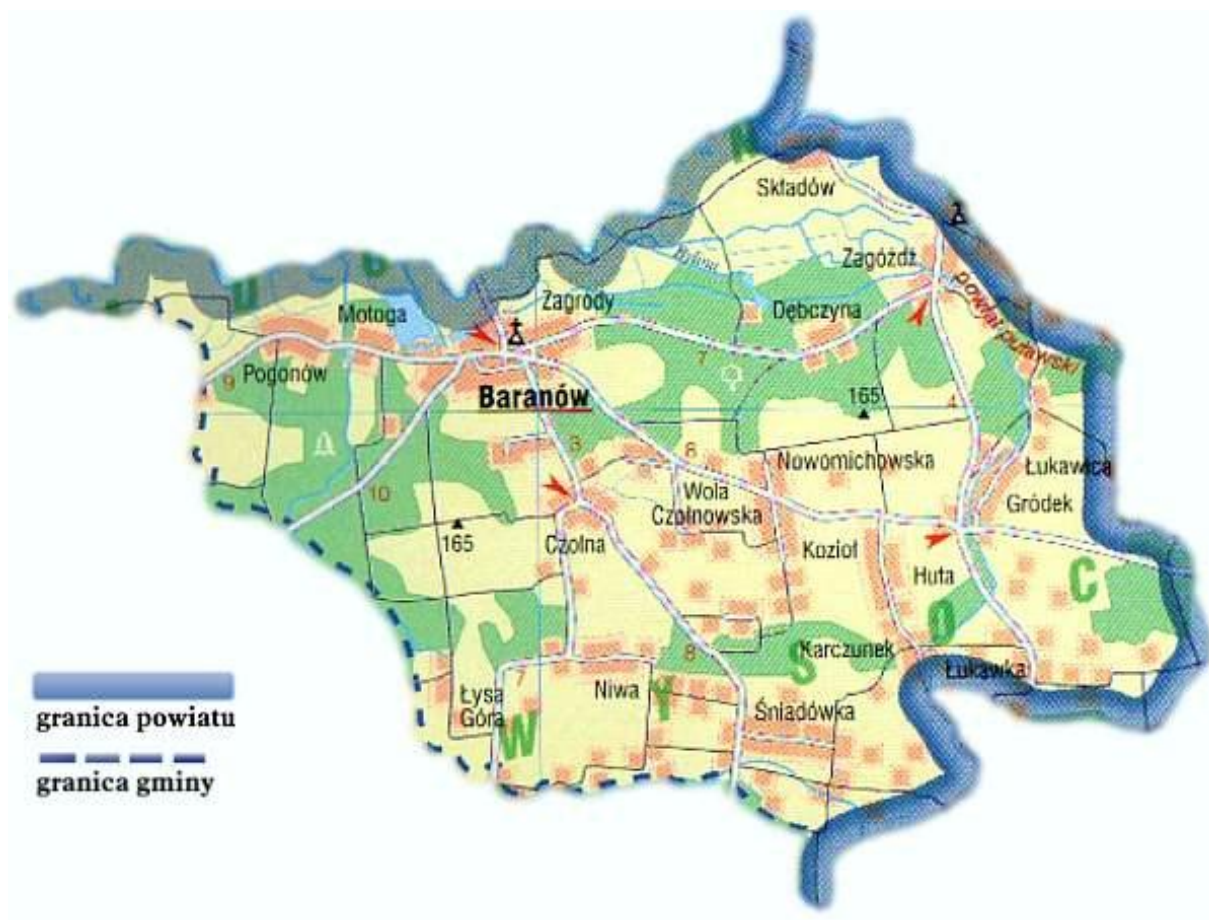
Składów
Zagóźdź
powiat puławski
Motoga
Zagrody
Dębczyna
Pogonów
9
Baranów
7
165
4
3
6
Nowomichowska
Łukawica
10
Wola Czołnowska
Gródek
165
Czołna
Kozioł
Huta
C
O
Karczunek
S
8
Łukawka
7
Łysa Góra
Niwa
Y
Śniadówka
W
granica powiatu
granica gminy